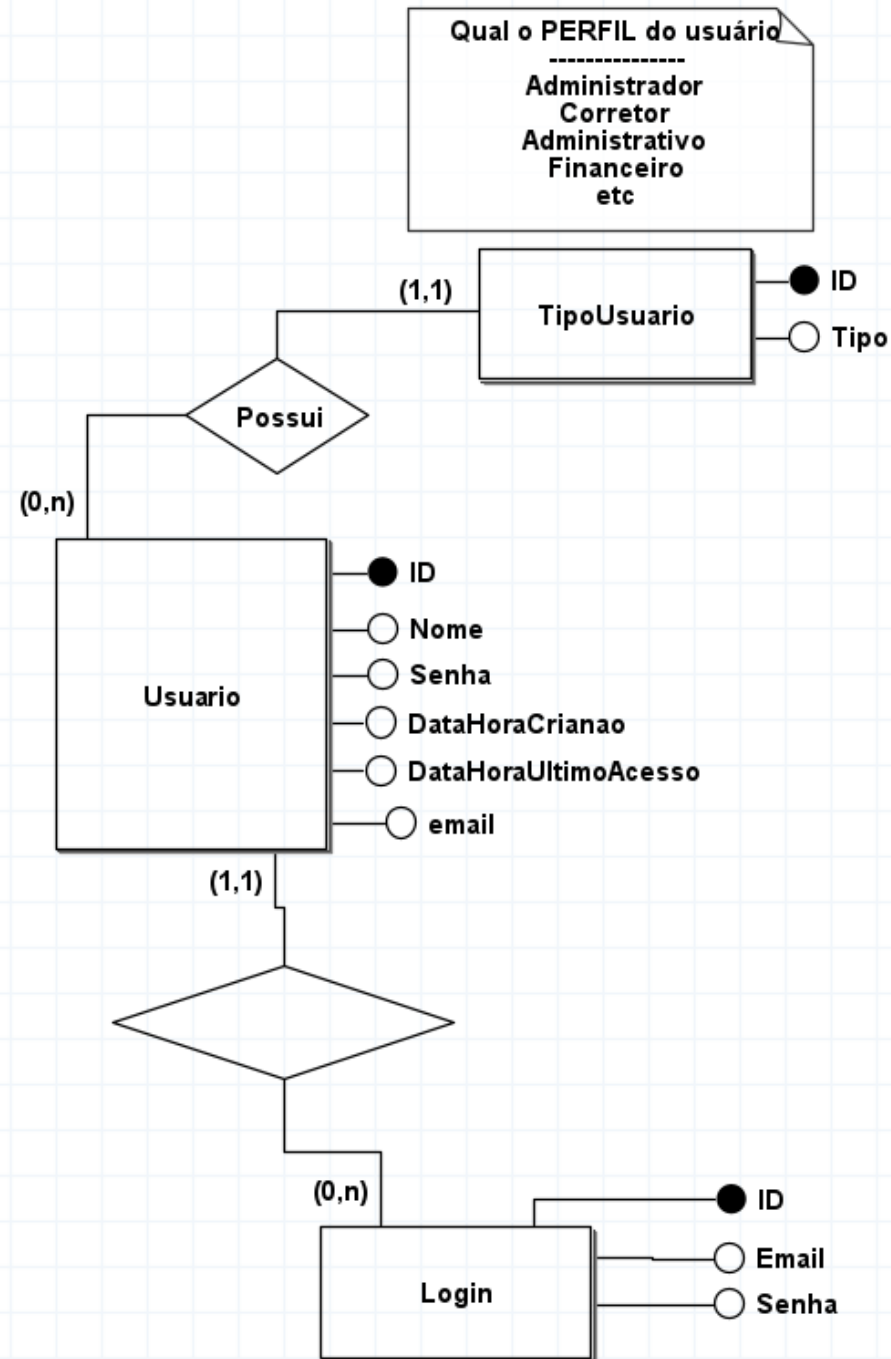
Qual o PERFIL do usuário
---------------
Administrador
Corretor
Administrativo
Financeiro
etc

(1,1)
TipoUsuario
ID
Tipo

Possui

(0,n)

Usuario
ID
Nome
Senha
DataHoraCrianao
DataHoraUltimoAcesso
email

(1,1)

(0,n)

Login
ID
Email
Senha